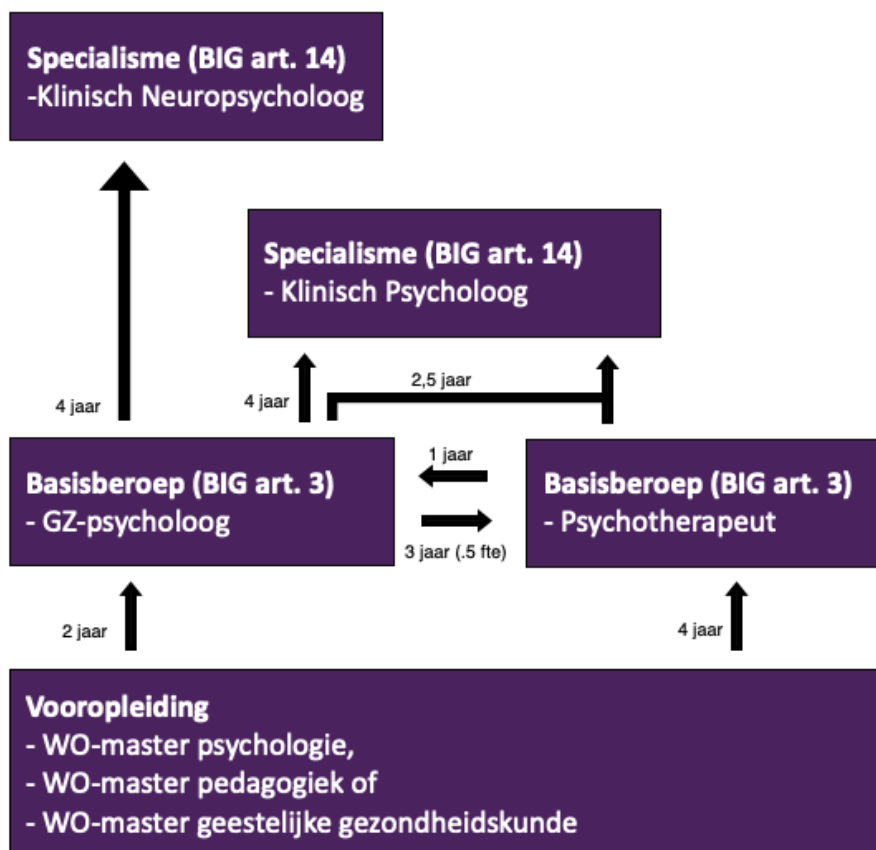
**Specialisme (BIG art. 14)**
-Klinisch Neuropsycholoog

**Specialisme (BIG art. 14)**
- Klinisch Psycholoog

4 jaar

4 jaar

2,5 jaar

**Basisberoep (BIG art. 3)**
- GZ-psycholoog

1 jaar

3 jaar (.5 fte)

**Basisberoep (BIG art. 3)**
- Psychotherapeut

2 jaar

4 jaar

**Vooropleiding**
- WO-master psychologie,
- WO-master pedagogiek of
- WO-master geestelijke gezondheidskunde